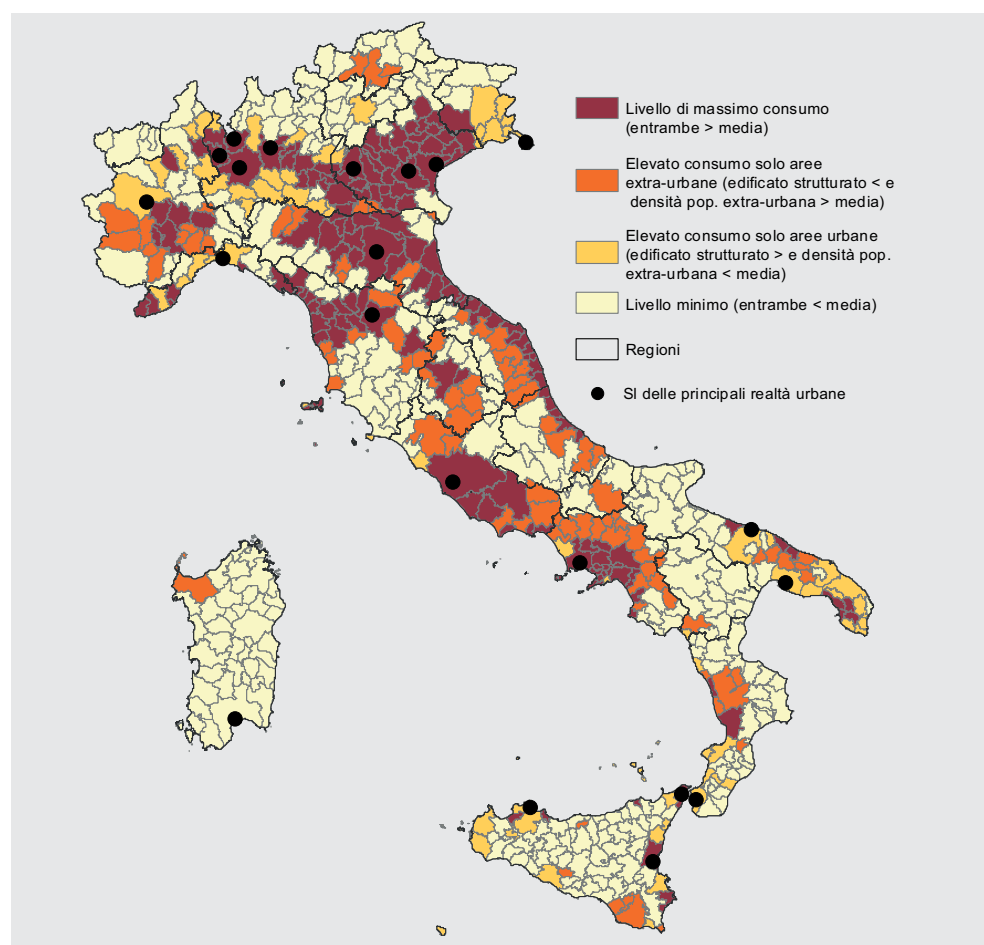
Livello di massimo consumo (entrambe > media)

Elevato consumo solo aree extra-urbane (edificato strutturato < e densità pop. extra-urbana > media)

Elevato consumo solo aree urbane (edificato strutturato > e densità pop. extra-urbana < media)

Livello minimo (entrambe < media)

Regioni

SI delle principali realtà urbane